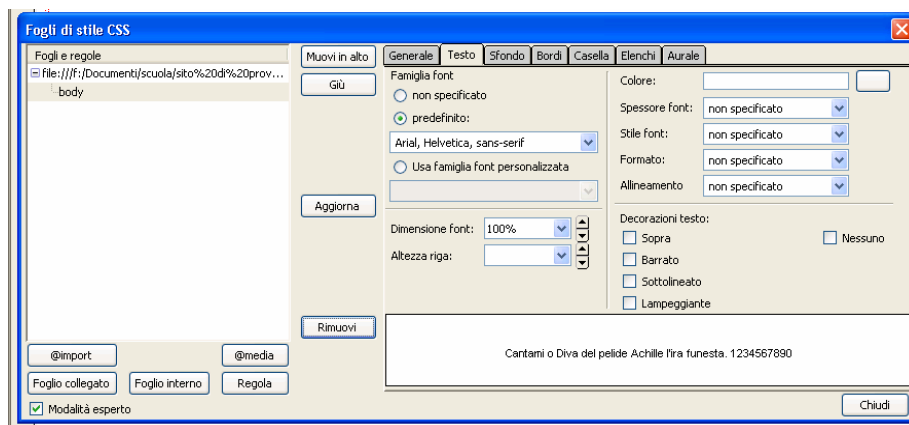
Fogli di stile CSS

Fogli e regole
file:///f:/Documenti/scuola/sito%20di%20prov...
body

Muovi in alto
Giù
Aggiorna
Rimuovi

Generale | Testo | Sfondo | Bordi | Casella | Elenchi | Aurale

Famiglia font
non specificato
predefinito:
Arial, Helvetica, sans-serif
Usa famiglia font personalizzata

Dimensione font: 100%
Altezza riga:

Colore:
Spessore font: non specificato
Stile font: non specificato
Formato: non specificato
Allineamento non specificato

Decorazioni testo:
Sopra
Nessuno
Barrato
Sottolineato
Lampeggiante

Cantami o Diva del pelide Achille l'ira funesta. 1234567890

@import
@media
Foglio collegato
Foglio interno
Regola
Modalità esperto

Chiudi